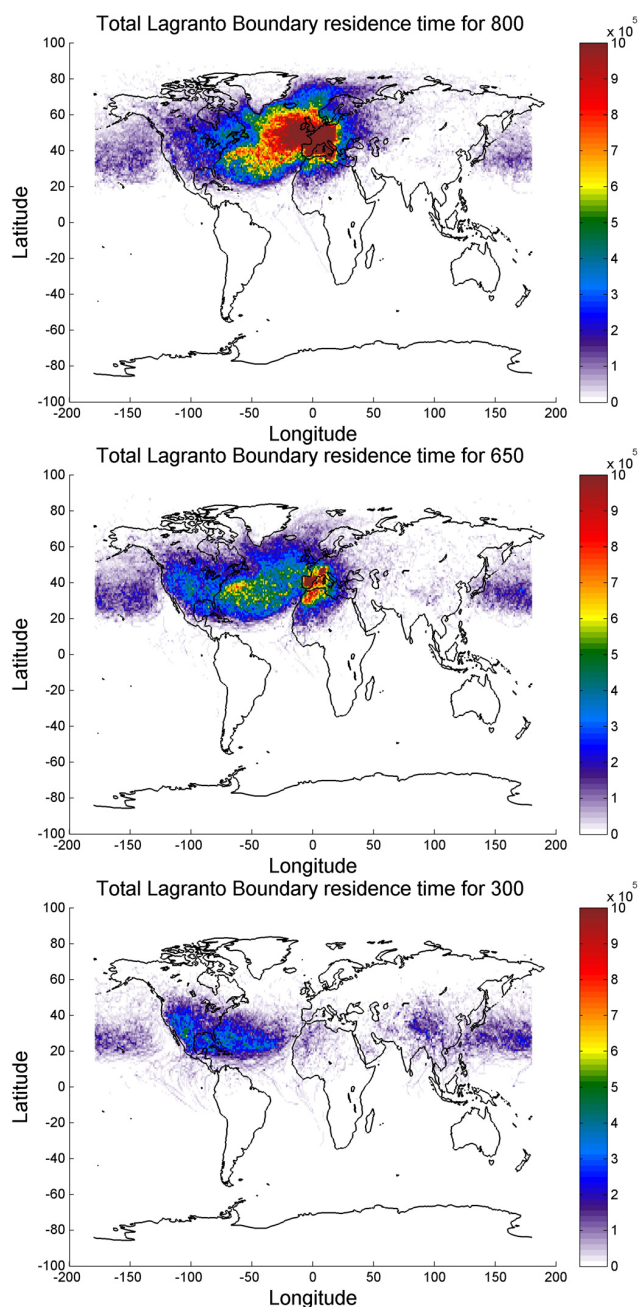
Total Lagranto Boundary residence time for 800

Latitude
100
80
60
40
20
0
-20
-40
-60
-80
-100
-200 -150 -100 -50 0 50 100 150 200
Longitude

$\times 10^5$
10
9
8
7
6
5
4
3
2
1
0

Total Lagranto Boundary residence time for 650

Latitude
100
80
60
40
20
0
-20
-40
-60
-80
-100
-200 -150 -100 -50 0 50 100 150 200
Longitude

$\times 10^5$
10
9
8
7
6
5
4
3
2
1
0

Total Lagranto Boundary residence time for 300

Latitude
100
80
60
40
20
0
-20
-40
-60
-80
-100
-200 -150 -100 -50 0 50 100 150 200
Longitude

$\times 10^5$
10
9
8
7
6
5
4
3
2
1
0